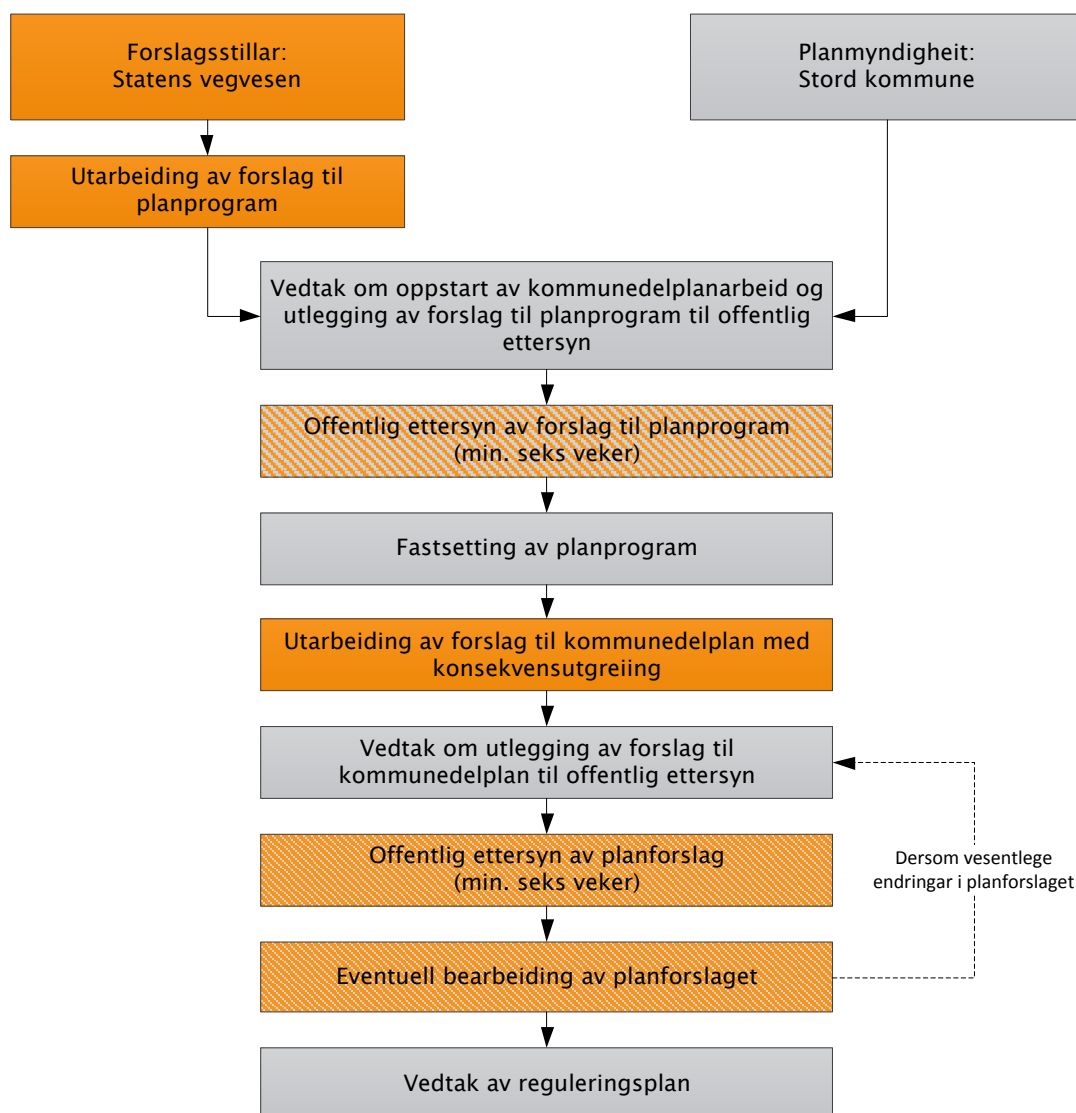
Forslagsstillar:
Statens vegvesen

Planmyndigheit:
Stord kommune

Utarbeiding av forslag til planprogram

Vedtak om oppstart av kommunedelplanarbeid og utlegging av forslag til planprogram til offentlig ettersyn

Offentlig ettersyn av forslag til planprogram (min. seks veker)

Fastsetting av planprogram

Utarbeiding av forslag til kommunedelplan med konsekvensutgreiing

Vedtak om utlegging av forslag til kommunedelplan til offentlig ettersyn

Offentlig ettersyn av planforslag (min. seks veker)

Dersom vesentlege endringar i planforslaget

Eventuell bearbeiding av planforslaget

Vedtak av reguleringsplan